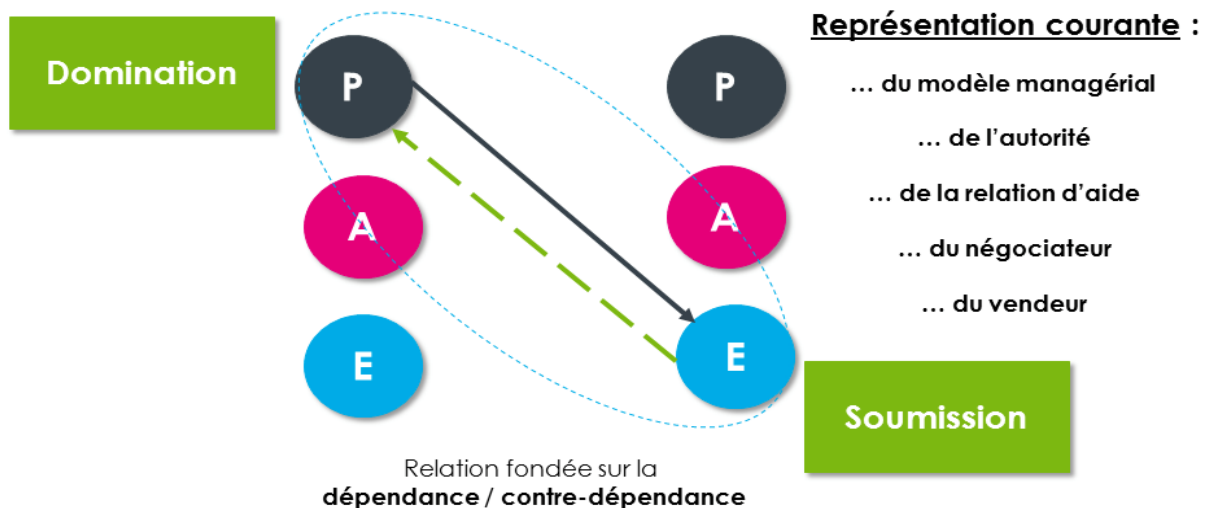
Domination

P

A

E

P

A

E

Soumission

Représentation courante :

… du modèle managérial

… de l'autorité

… de la relation d'aide

… du négociateur

… du vendeur

Relation fondée sur la
**dépendance / contre-dépendance**